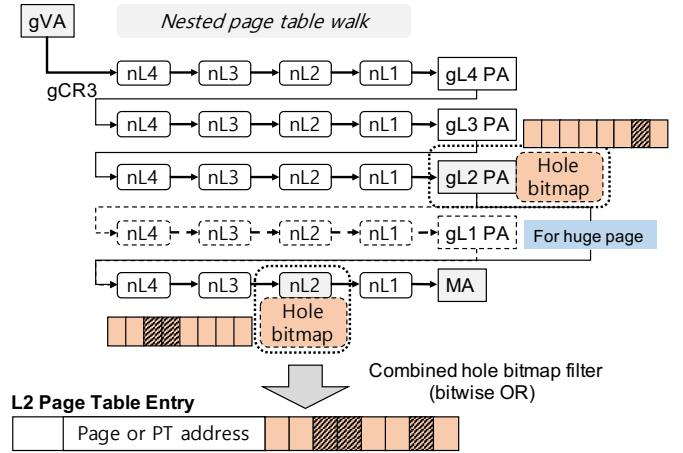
gVA

Nested page table walk

gCR3

nL4 nL3 nL2 nL1 gL4 PA

nL4 nL3 nL2 nL1 gL3 PA

nL4 nL3 nL2 nL1 gL2 PA

Hole bitmap

nL4 nL3 nL2 nL1 gL1 PA

For huge page

nL4 nL3 nL2 nL1 MA

Hole bitmap

Combined hole bitmap filter (bitwise OR)

L2 Page Table Entry

Page or PT address